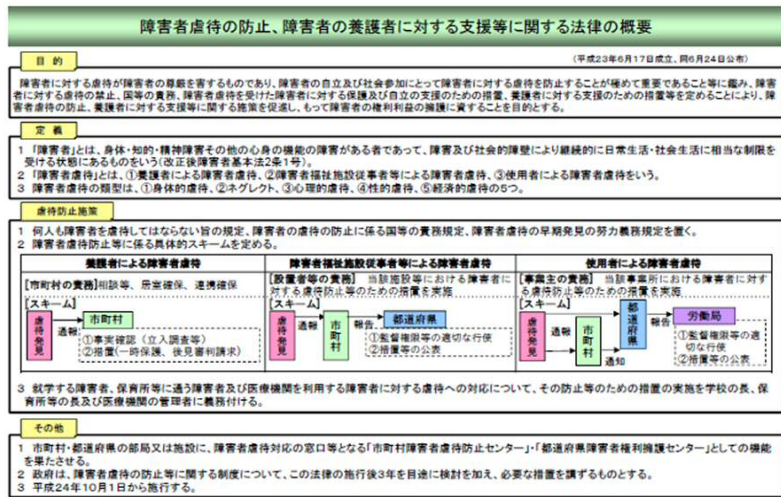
障害者虐待の防止、障害者の養護者に対する支援等に関する法律の概要

目的

（平成23年6月17日成立、同6月24日公布）

障害者に対する虐待が障害者の尊厳を害するものであり、障害者の自立及び社会参加にとって障害者に対する虐待を防止することが極めて重要であること等に鑑み、障害者に対する虐待の禁止、国等の責務、障害者虐待を受けた障害者に対する保護及び自立の支援のための措置、養護者に対する支援のための措置等を定めることにより、障害者虐待の防止、養護者に対する支援等に関する施策を促進し、もって障害者の権利利益の擁護に資することを目的とする。

定義

1 「障害者」とは、身体・知的・精神障害その他の心身の機能の障害がある者であって、障害及び社会的障壁により継続的に日常生活・社会生活に相当な制限を受ける状態にあるものをいう（改正後障害者基本法2条1号）。
2 「障害者虐待」とは、①養護者による障害者虐待、②障害者福祉施設従事者等による障害者虐待、③使用者による障害者虐待をいう。
3 障害者虐待の類型は、①身体的虐待、②ネグレクト、③心理的虐待、④性的虐待、⑤経済的虐待の5つ。

虐待防止施策

1 何人も障害者を虐待してはならない旨の規定、障害者の虐待の防止に係る国等の責務規定、障害者虐待の早期発見の努力義務規定を置く。
2 障害者虐待防止等に係る具体的スキームを定める。

| 養護者による障害者虐待 | 障害者福祉施設従事者等による障害者虐待 | 使用者による障害者虐待 |
|---|---|---|
| [市町村の責務]相談等、居室確保、連携確保 | [設置者等の責務] 当該施設等における障害者に対する虐待防止等のための措置を実施 | [事業主の責務] 当該事業所における障害者に対する虐待防止等のための措置を実施 |
| [スキーム] 虐待発見 通報 市町村 ①事実確認（立入調査等） ②措置（一時保護、後見審判請求） | [スキーム] 虐待発見 通報 市町村 報告 都道府県 ①監督権限等の適切な行使 ②措置等の公表 | [スキーム] 虐待発見 通報 市町村 通知 都道府県 報告 労働局 ①監督権限等の適切な行使 ②措置等の公表 |

3 就学する障害者、保育所等に通う障害者及び医療機関を利用する障害者に対する虐待への対応について、その防止等のための措置の実施を学校の長、保育所等の長及び医療機関の管理者に義務付ける。

その他

1 市町村・都道府県の部局又は施設に、障害者虐待対応の窓口等となる「市町村障害者虐待防止センター」・「都道府県障害者権利擁護センター」としての機能を果たさせる。
2 政府は、障害者虐待の防止等に関する制度について、この法律の施行後3年を目途に検討を加え、必要な措置を講ずるものとする。
3 平成24年10月1日から施行する。